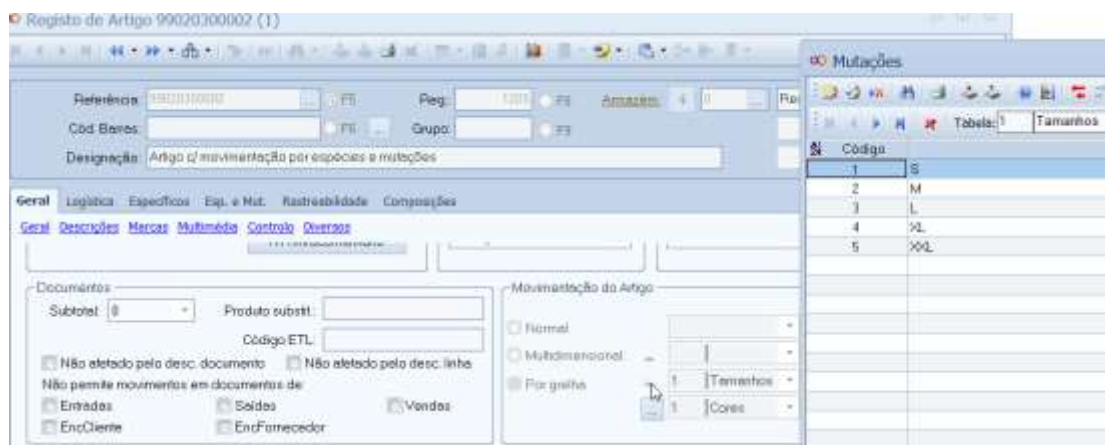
Registo de Artigo 99020300002 (1)

Referência 99020300002 F11
Reg. 1201 F3
Armazém 1 0
Cód. Barras F11
Grupo F3
Designação Artigo c/ movimentação por espécies e mutações

Geral Logística Específicos Esp. e Mut. Rastreabilidade Composições
Geral Descrições Marcas Multimédia Controlo Diversos

Documentos
Subtotal 0
Produto substit.
Código ETL
Não afetado pelo desc. documento
Não afetado pelo desc. linha
Não permite movimentos em documentos de:
Entradas
Saídas
Vendas
EncCliente
EncFornecedor

Movimentação do Artigo
Normal
Multidimensional
Por grelha
1 Tamanhos
1 Cores

Mutações
Tabela: 1 Tamanhos

| Código | |
|---|---|
| 1 | S |
| 2 | M |
| 3 | L |
| 4 | XL |
| 5 | XXL |